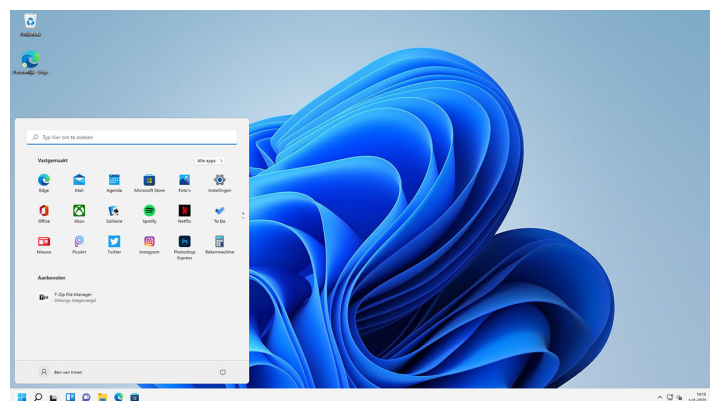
Prullenbak

Microsoft Edge

Typ hier om te zoeken

Vastgemaakt

Alle apps >

Edge

Mail

Agenda

Microsoft Store

Foto's

Instellingen

Office

Xbox

Solitaire

Spotify

Netflix

To Do

Nieuws

PicsArt

Twitter

Instagram

Photoshop Express

Rekenmachine

Aanbevolen

7-Zip File Manager
Onlangs toegevoegd

Ben van Innen

14:15
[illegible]